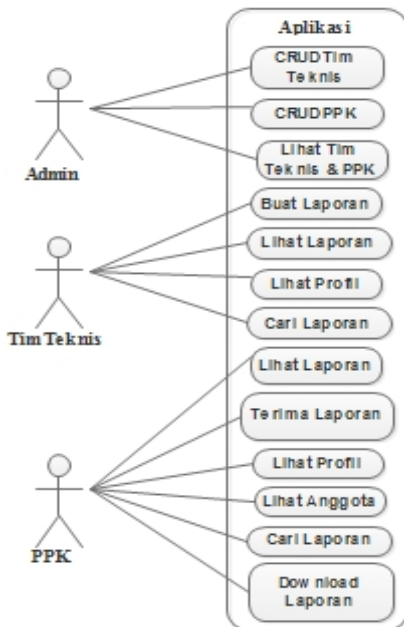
Aplikasi

Admin

CRUD Tim Teknis

CRUD PPK

Lihat Tim Teknis & PPK

Tim Teknis

Buat Laporan

Lihat Laporan

Lihat Profil

Cari Laporan

PPK

Lihat Laporan

Terima Laporan

Lihat Profil

Lihat Anggota

Cari Laporan

Download Laporan